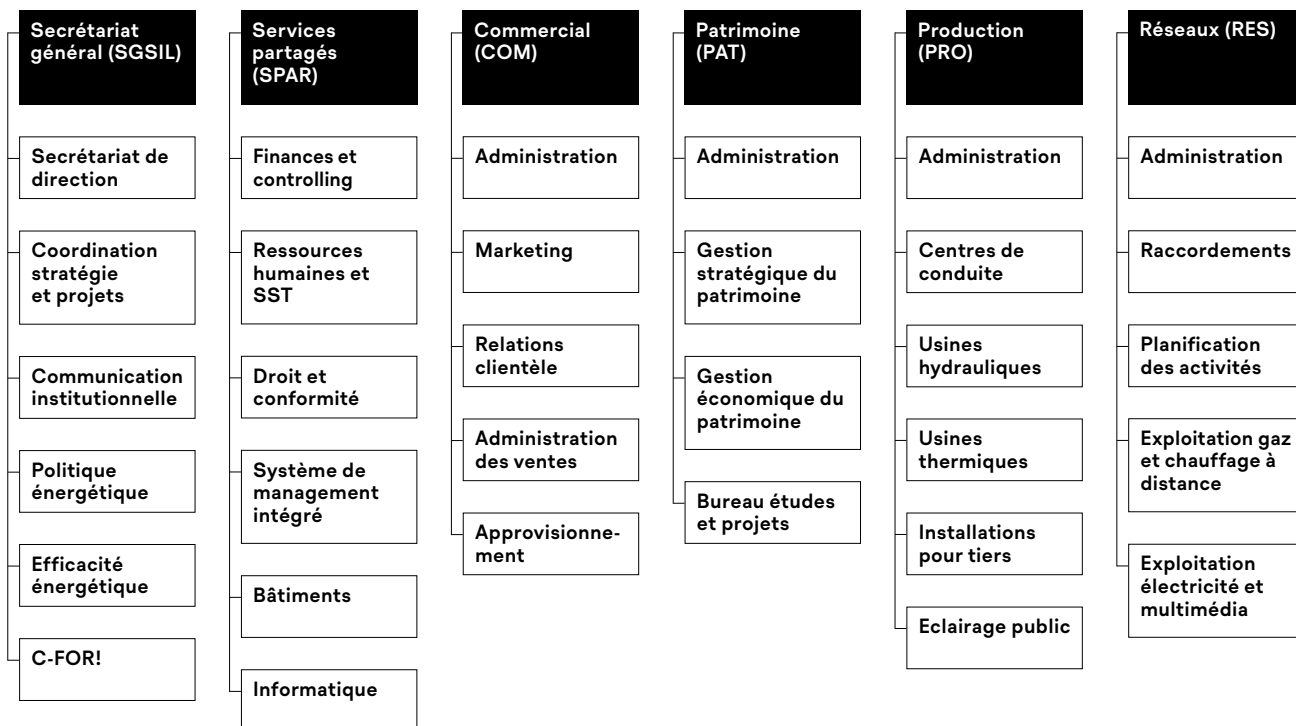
Secrétariat général (SGSIL)

Secrétariat de direction

Coordination stratégie et projets

Communication institutionnelle

Politique énergétique

Efficacité énergétique

C-FOR!

Services partagés (SPAR)

Finances et controlling

Ressources humaines et SST

Droit et conformité

Système de management intégré

Bâtiments

Informatique

Commercial (COM)

Administration

Marketing

Relations clientèle

Administration des ventes

Approvisionnement

Patrimoine (PAT)

Administration

Gestion stratégique du patrimoine

Gestion économique du patrimoine

Bureau études et projets

Production (PRO)

Administration

Centres de conduite

Usines hydrauliques

Usines thermiques

Installations pour tiers

Eclairage public

Réseaux (RES)

Administration

Raccordements

Planification des activités

Exploitation gaz et chauffage à distance

Exploitation électricité et multimédia